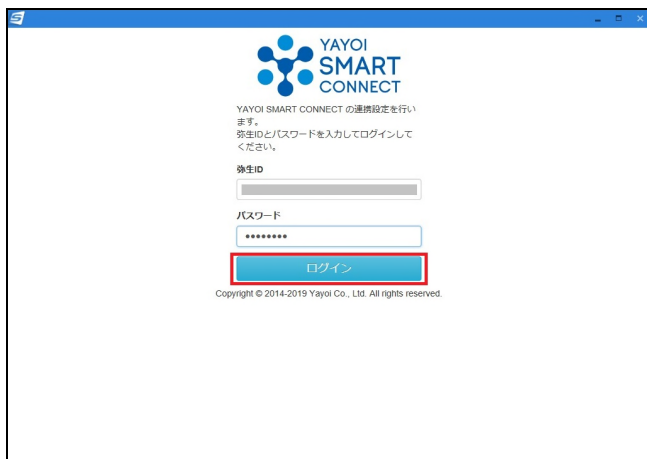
YAYOI SMART CONNECT

YAYOI SMART CONNECT の連携設定を行います。
弥生IDとパスワードを入力してログインしてください。

弥生ID

パスワード

••••••••

ログイン

Copyright © 2014-2019 Yayoi Co., Ltd. All rights reserved.